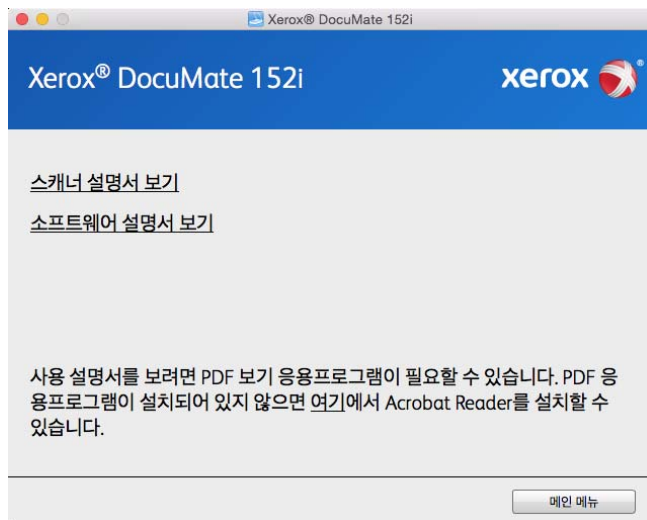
Xerox® DocuMate 152i

Xerox® DocuMate 152i

xerox

스캐너 설명서 보기

소프트웨어 설명서 보기

사용 설명서를 보려면 PDF 보기 응용프로그램이 필요할 수 있습니다. PDF 응용프로그램이 설치되어 있지 않으면 여기에서 Acrobat Reader를 설치할 수 있습니다.

메인 메뉴